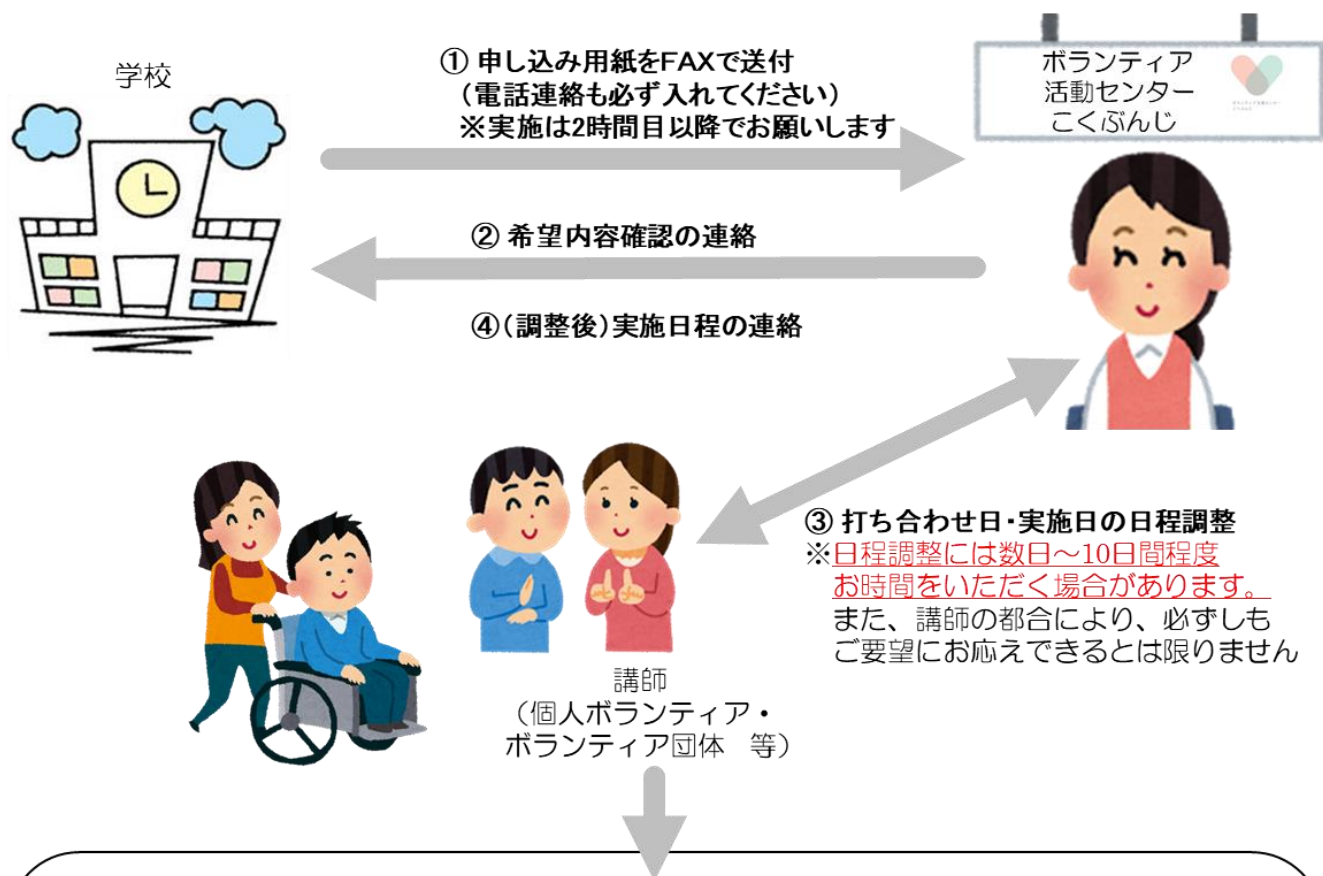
学校

① 申し込み用紙をFAXで送付
（電話連絡も必ず入れてください）
※実施は2時間目以降でお願いします

ボランティア
活動センター
こくぶんじ

② 希望内容確認の連絡

④（調整後）実施日程の連絡

③ 打ち合わせ日・実施日の日程調整
※日程調整には数日～10日間程度お時間をいただく場合があります。
また、講師の都合により、必ずしもご要望にお応えできるとは限りません

講師
（個人ボランティア・
ボランティア団体　等）